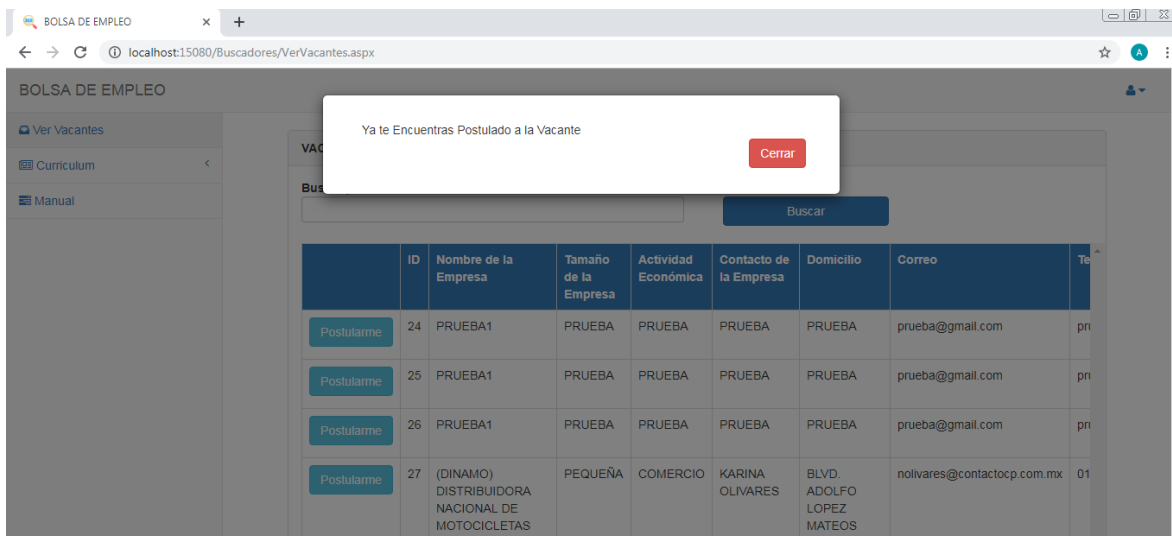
BOSLA DE EMPLEO ×

localhost:15080/Buscadores/VerVacantes.aspx

BOLSA DE EMPLEO

Ver Vacantes

Curriculum

Manual

VAC

Bus

Ya te Encuentras Postulado a la Vacante

Cerrar

Buscar

| | ID | Nombre de la Empresa | Tamaño de la Empresa | Actividad Económica | Contacto de la Empresa | Domicilio | Correo | Te |
|---|---|---|---|---|---|---|---|---|
| Postularme | 24 | PRUEBA1 | PRUEBA | PRUEBA | PRUEBA | PRUEBA | prueba@gmail.com | pr |
| Postularme | 25 | PRUEBA1 | PRUEBA | PRUEBA | PRUEBA | PRUEBA | prueba@gmail.com | pr |
| Postularme | 26 | PRUEBA1 | PRUEBA | PRUEBA | PRUEBA | PRUEBA | prueba@gmail.com | pr |
| Postularme | 27 | (DINAMO) DISTRIBUIDORA NACIONAL DE MOTOCICLETAS | PEQUEÑA | COMERCIO | KARINA OLIVARES | BLVD. ADOLFO LOPEZ MATEOS | nolivares@contactocp.com.mx | 01 |